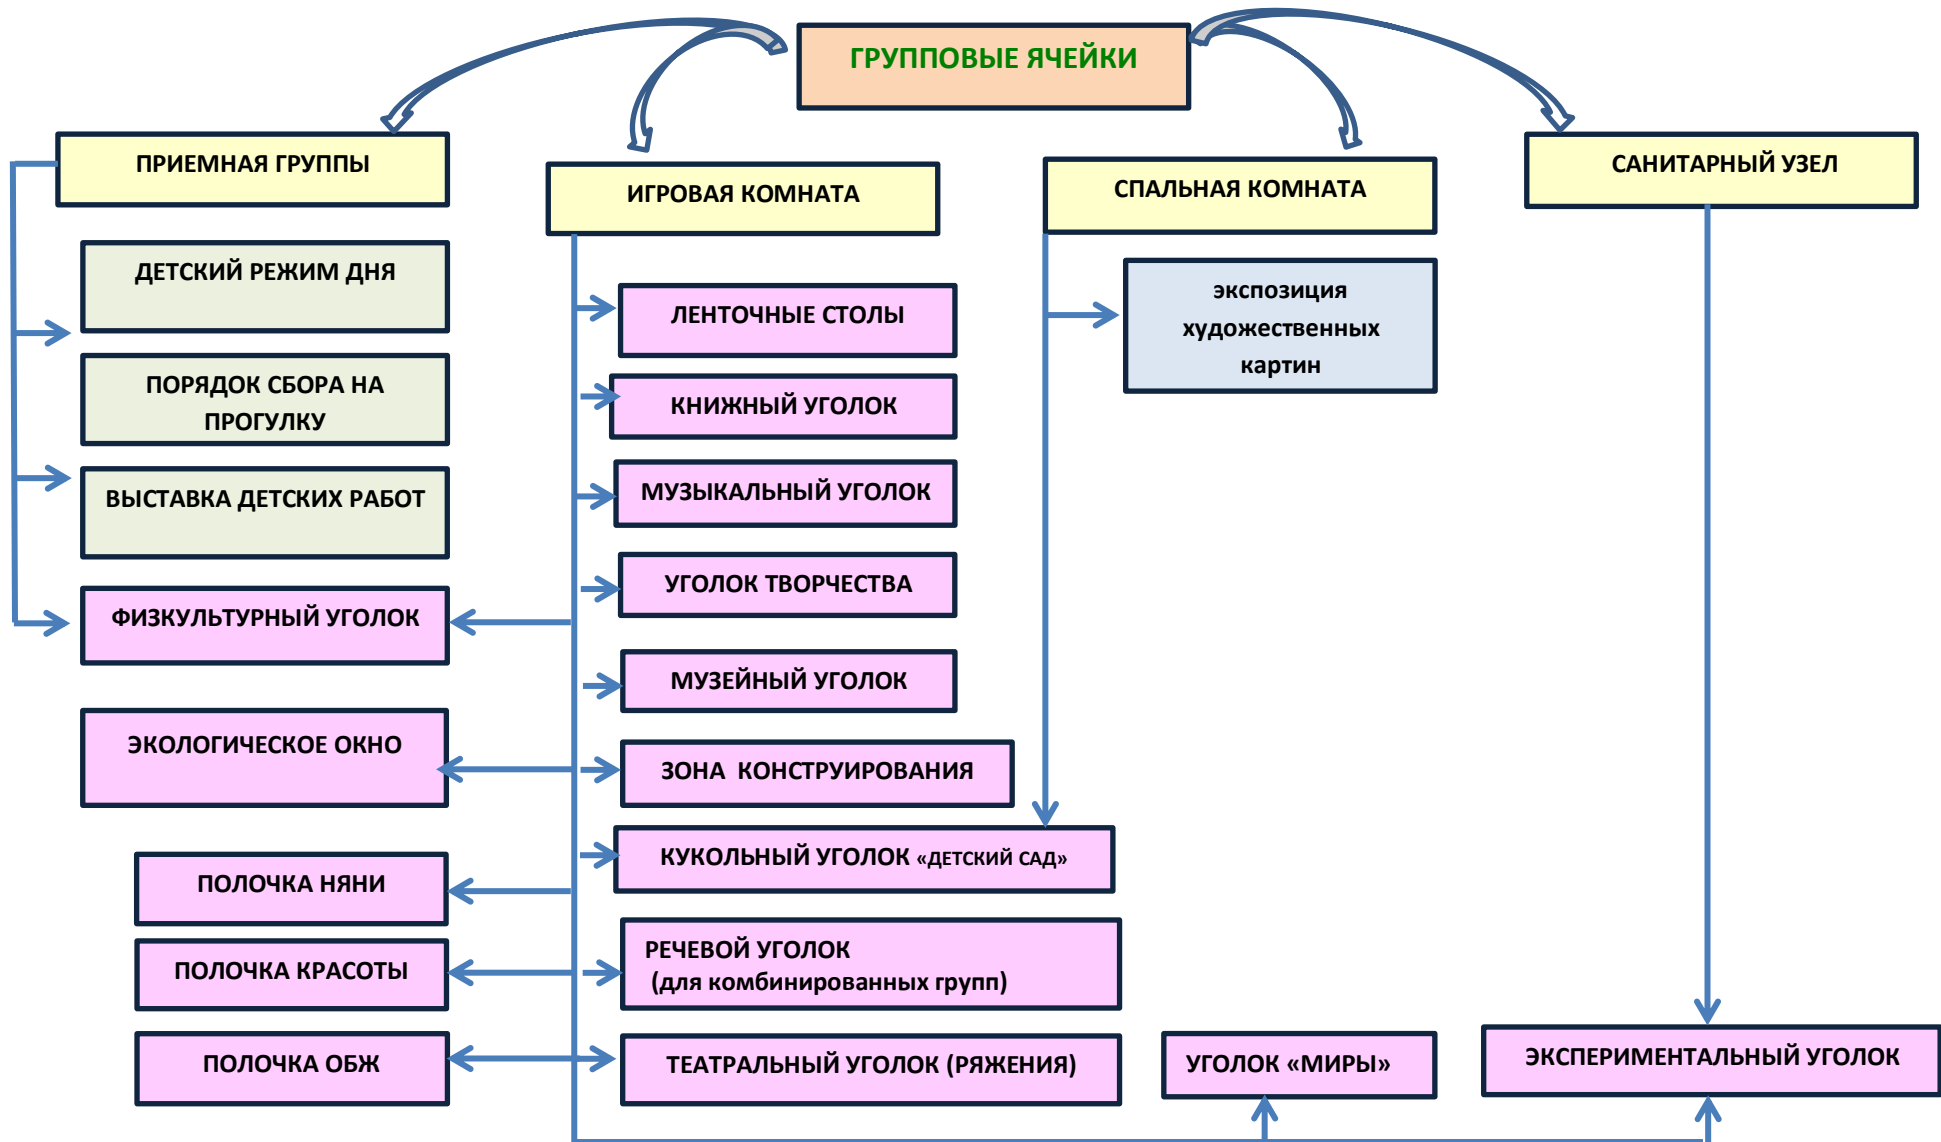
ГРУППОВЫЕ ЯЧЕЙКИ

ПРИЕМНАЯ ГРУППЫ

ИГРОВАЯ КОМНАТА

СПАЛЬНАЯ КОМНАТА

САНИТАРНЫЙ УЗЕЛ

ДЕТСКИЙ РЕЖИМ ДНЯ

ПОРЯДОК СБОРА НА ПРОГУЛКУ

ВЫСТАВКА ДЕТСКИХ РАБОТ

ФИЗКУЛЬТУРНЫЙ УГОЛОК

ЭКОЛОГИЧЕСКОЕ ОКНО

ПОЛОЧКА НЯНИ

ПОЛОЧКА КРАСОТЫ

ПОЛОЧКА ОБЖ

ЛЕНТОЧНЫЕ СТОЛЫ

КНИЖНЫЙ УГОЛОК

МУЗЫКАЛЬНЫЙ УГОЛОК

УГОЛОК ТВОРЧЕСТВА

МУЗЕЙНЫЙ УГОЛОК

ЗОНА КОНСТРУИРОВАНИЯ

КУКОЛЬНЫЙ УГОЛОК «ДЕТСКИЙ САД»

РЕЧЕВОЙ УГОЛОК (для комбинированных групп)

ТЕАТРАЛЬНЫЙ УГОЛОК (РЯЖЕНИЯ)

экспозиция художественных картин

УГОЛОК «МИРЫ»

ЭКСПЕРИМЕНТАЛЬНЫЙ УГОЛОК